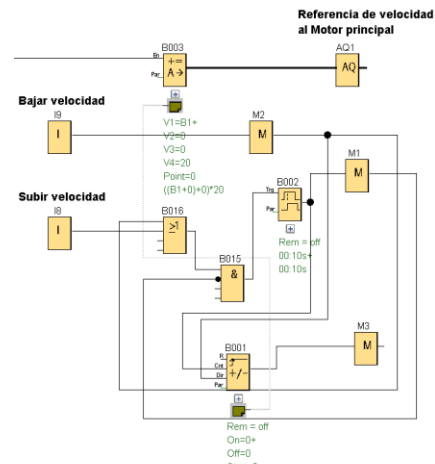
Referencia de velocidad al Motor principal

B003
En
Par
+=
A→

AQ1
AQ

Bajar velocidad
I9
I

M2
M

V1=B1+
V2=0
V3=0
V4=20
Point=0
((B1+0)+0)*20

M1
M

B002
Trg
Par

Rem = off
00:10s+
00:10s

Subir velocidad
I8
I

B016
≥1

B015
&

M3
M

B001
R
Cnt
Dir
Par
+/-

Rem = off
On=0+
Off=0